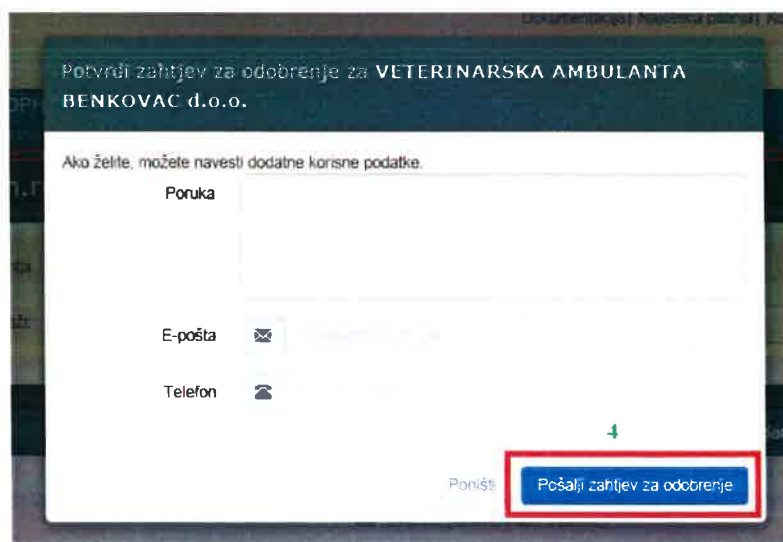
Dokumentacija | Najčešća pitanja

Potvrdi zahtjev za odobrenje za VETERINARSKA AMBULANTA BENKOVAC d.o.o.

×

Ako želite, možete navesti dodatne korisne podatke.

Poruka

E-pošta

Telefon

4

Poništi

Pošalji zahtjev za odobrenje